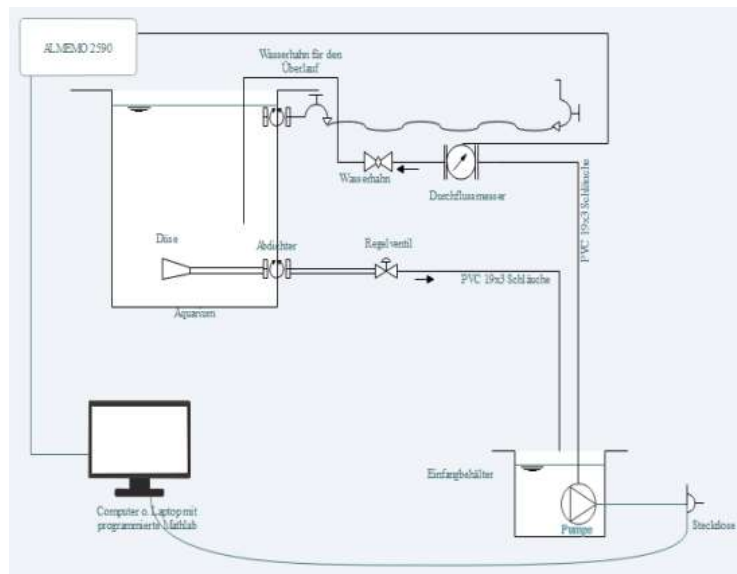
ALMEMO 2590

Wasserhahn für den Überlauf

Wasserhahn

Durchflussmesser

PVC 19x3 Schläuche

Düse

Abdichter

Regelventil

PVC 19x3 Schläuche

Aquarium

Einfangbehälter

Computer o. Laptop mit programmierte Mathlab

Pumpe

Steckdose